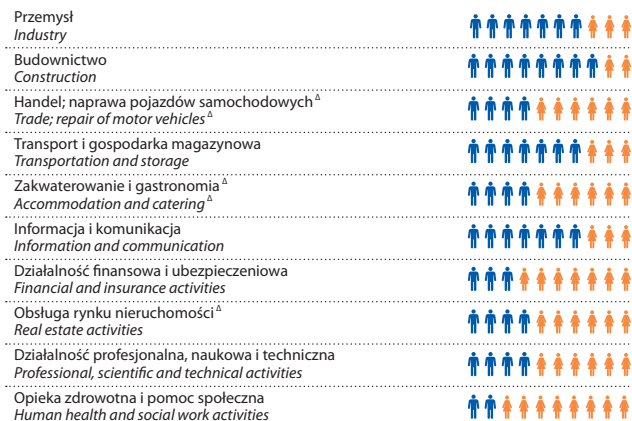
Przemysł
*Industry*

Budownictwo
*Construction*

Handel; naprawa pojazdów samochodowych $^{\Delta}$
*Trade; repair of motor vehicles* $^{\Delta}$

Transport i gospodarka magazynowa
*Transportation and storage*

Zakwaterowanie i gastronomia $^{\Delta}$
*Accommodation and catering* $^{\Delta}$

Informacja i komunikacja
*Information and communication*

Działalność finansowa i ubezpieczeniowa
*Financial and insurance activities*

Obsługa rynku nieruchomości $^{\Delta}$
*Real estate activities*

Działalność profesjonalna, naukowa i techniczna
*Professional, scientific and technical activities*

Opieka zdrowotna i pomoc społeczna
*Human health and social work activities*